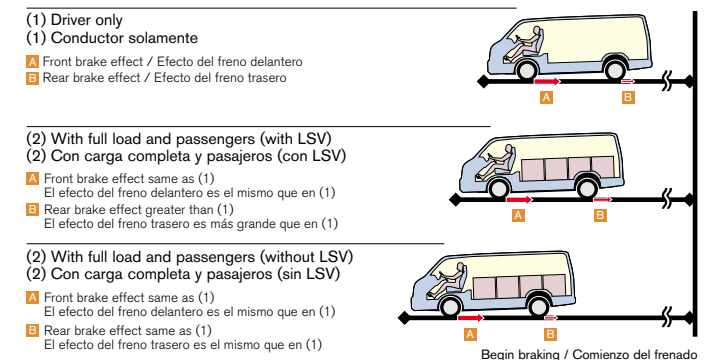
(1) Driver only
(1) Conductor solamente

A Front brake effect / Efecto del freno delantero
B Rear brake effect / Efecto del freno trasero

A B

(2) With full load and passengers (with LSV)
(2) Con carga completa y pasajeros (con LSV)

A Front brake effect same as (1)
El efecto del freno delantero es el mismo que en (1)
B Rear brake effect greater than (1)
El efecto del freno trasero es más grande que en (1)

A B

(2) With full load and passengers (without LSV)
(2) Con carga completa y pasajeros (sin LSV)

A Front brake effect same as (1)
El efecto del freno delantero es el mismo que en (1)
B Rear brake effect same as (1)
El efecto del freno trasero es el mismo que en (1)

A B

Begin braking / Comienzo del frenado